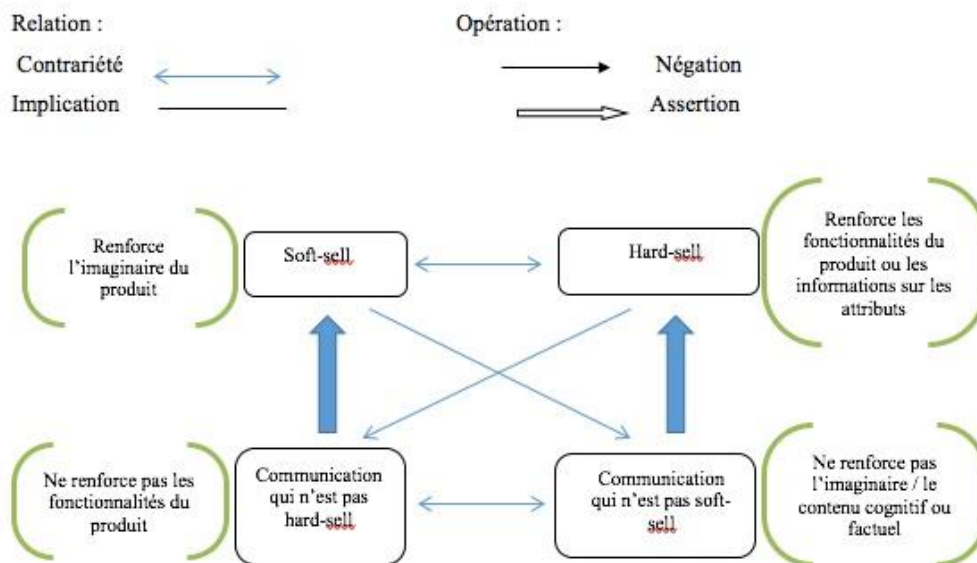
Relation :

Contrariété

Implication

Opération :

Négation

Assertion

Renforce l'imaginaire du produit

Soft-sell

Hard-sell

Renforce les fonctionnalités du produit ou les informations sur les attributs

Ne renforce pas les fonctionnalités du produit

Communication qui n'est pas hard-sell

Communication qui n'est pas soft-sell

Ne renforce pas l'imaginaire / le contenu cognitif ou factuel